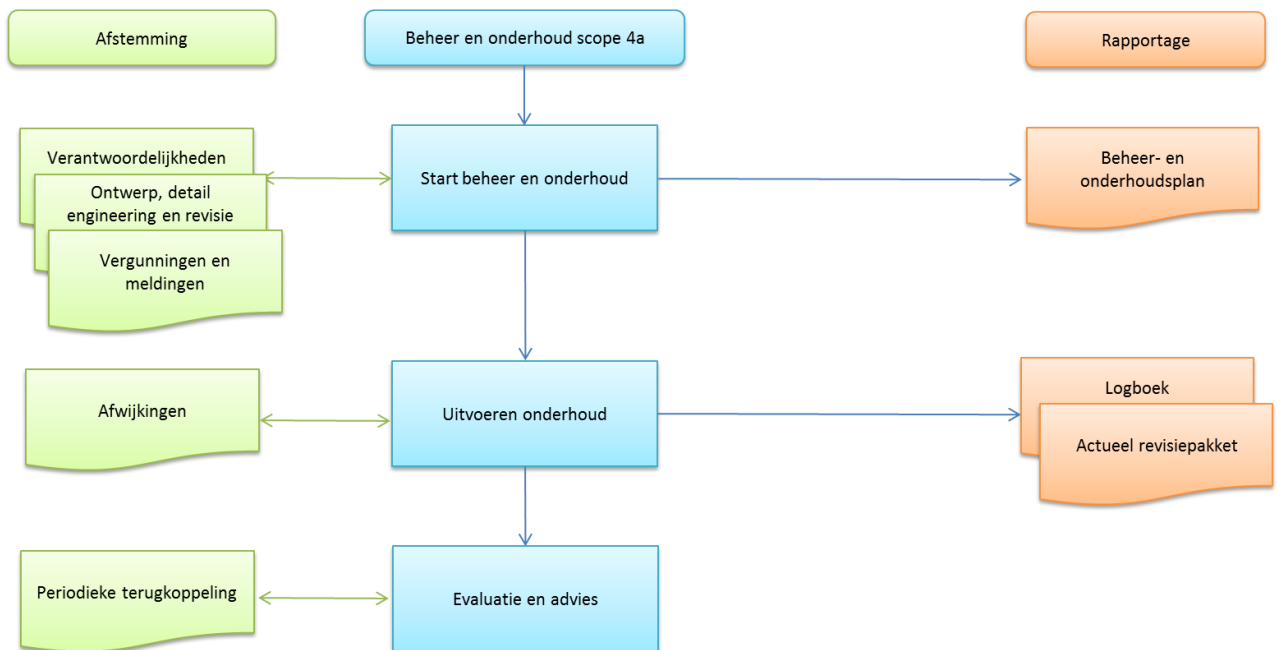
Afstemming

Beheer en onderhoud scope 4a

Rapportage

Verantwoordelijkheden

Ontwerp, detail engineering en revisie

Vergunningen en meldingen

Start beheer en onderhoud

Beheer- en onderhoudsplan

Afwijkingen

Uitvoeren onderhoud

Logboek

Actueel revisiepakket

Periodieke terugkoppeling

Evaluatie en advies